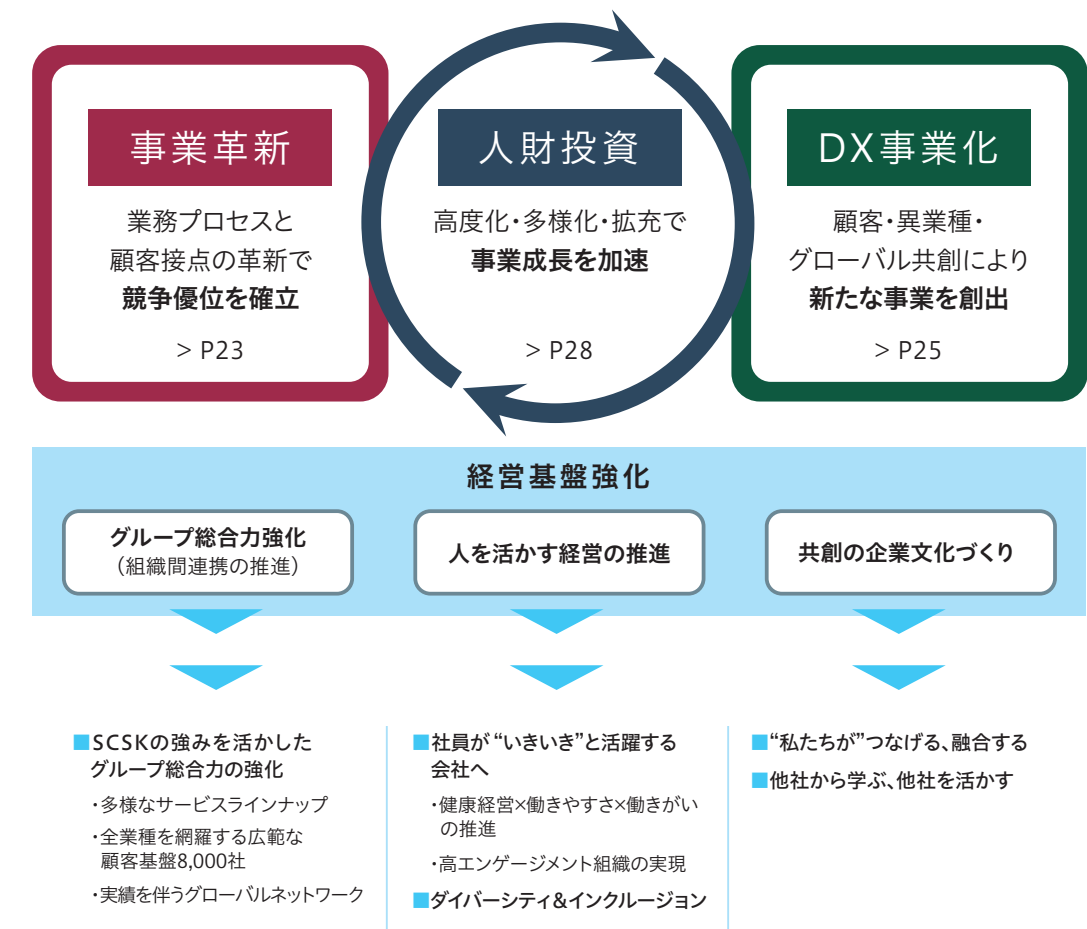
事業革新

業務プロセスと顧客接点の革新で
競争優位を確立

> P23

人財投資

高度化・多様化・拡充で
事業成長を加速

> P28

DX事業化

顧客・異業種・グローバル共創により
新たな事業を創出

> P25

経営基盤強化

グループ総合力強化
（組織間連携の推進）

人を活かす経営の推進

共創の企業文化づくり

■SCSKの強みを活かしたグループ総合力の強化

・多様なサービスラインナップ

・全業種を網羅する広範な顧客基盤8,000社

・実績を伴うグローバルネットワーク

■社員が“いきいき”と活躍する会社へ

・健康経営×働きやすさ×働きがいの推進

・高エンゲージメント組織の実現

■ダイバーシティ&インクルージョン

■“私たちが”つなげる、融合する

■他社から学ぶ、他社を活かす